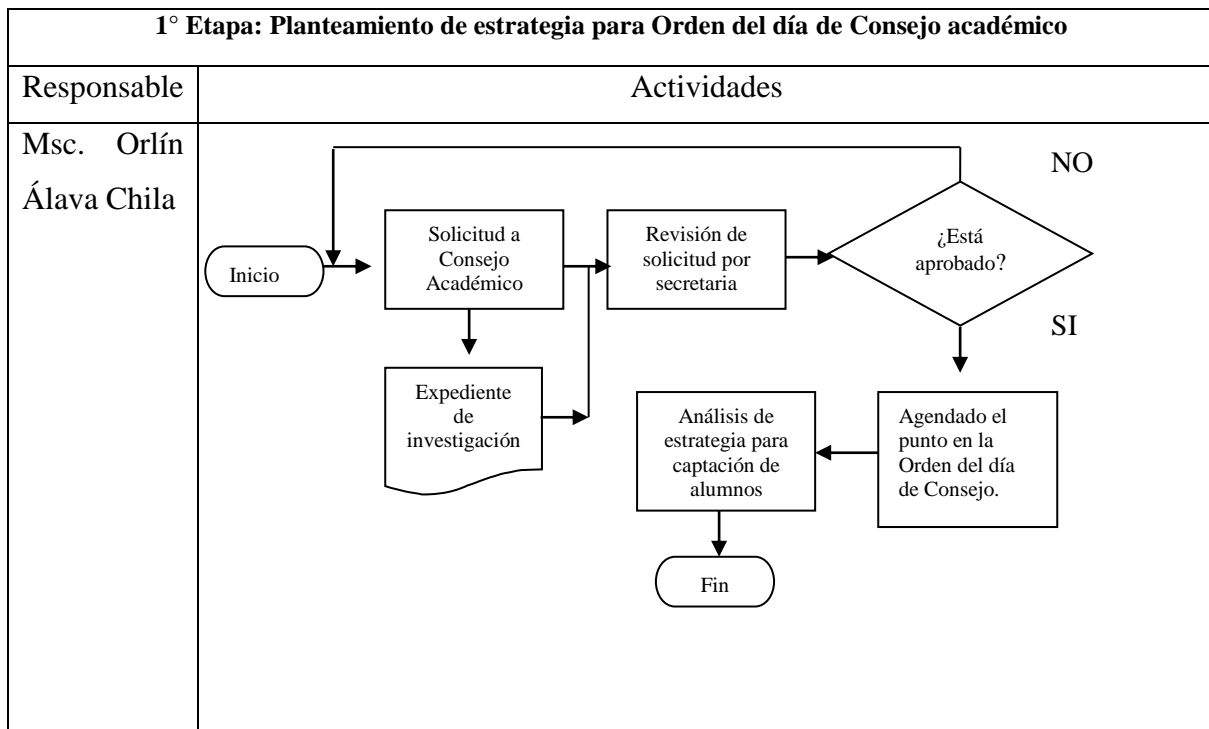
| 1° Etapa: Planteamiento de estrategia para Orden del día de Consejo académico | |
|---|---|
| Responsable | Actividades |
| Msc. Orlín Álava Chila | Inicio<br>Solicitud a Consejo Académico<br>Revisión de solicitud por secretaria<br>¿Está aprobado?<br>NO<br>SI<br>Expediente de investigación<br>Agendado el punto en la Orden del día de Consejo.<br>Análisis de estrategia para captación de alumnos<br>Fin |